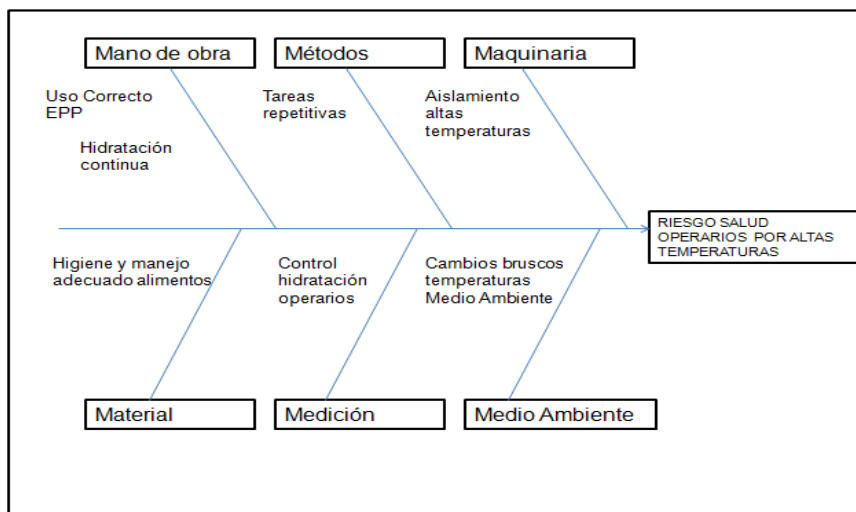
Mano de obra

Métodos

Maquinaria

Uso Correcto EPP

Hidratación continua

Tareas repetitivas

Aislamiento altas temperaturas

RIESGO SALUD OPERARIOS POR ALTAS TEMPERATURAS

Higiene y manejo adecuado alimentos

Control hidratación operarios

Cambios bruscos temperaturas Medio Ambiente

Material

Medición

Medio Ambiente